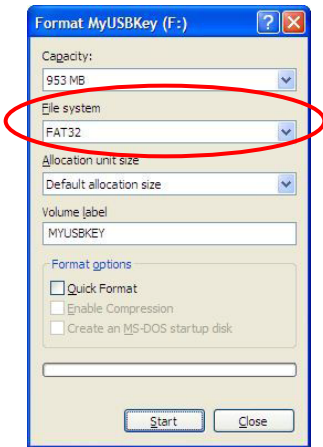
Format MyUSBKey (F:)

Capacity:

953 MB

File system

FAT32

Allocation unit size

Default allocation size

Volume label

MYUSBKEY

Format options

Quick Format

Enable Compression

Create an MS-DOS startup disk

Start

Close